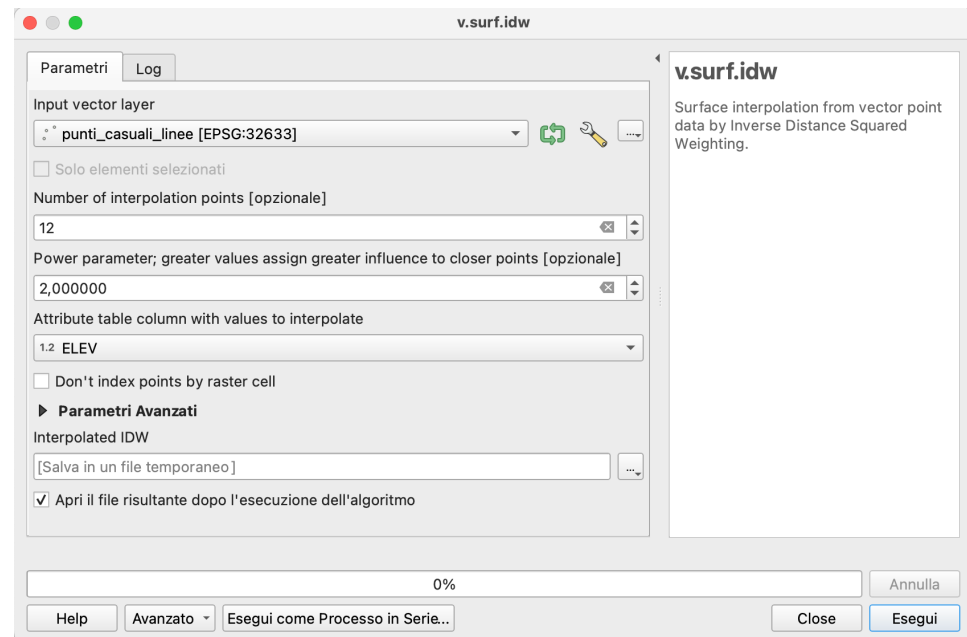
v.surf.idw

Parametri | Log

Input vector layer

punti_casuali_linee [EPSG:32633]

...

Solo elementi selezionati

Number of interpolation points [opzionale]

12

Power parameter; greater values assign greater influence to closer points [opzionale]

2,000000

Attribute table column with values to interpolate

1.2 ELEV

Don't index points by raster cell

Parametri Avanzati

Interpolated IDW

[Salva in un file temporaneo]

...

Apri il file risultante dopo l'esecuzione dell'algoritmo

v.surf.idw

Surface interpolation from vector point data by Inverse Distance Squared Weighting.

0%

Annulla

Help

Avanzato

Esegui come Processo in Serie...

Close

Esegui